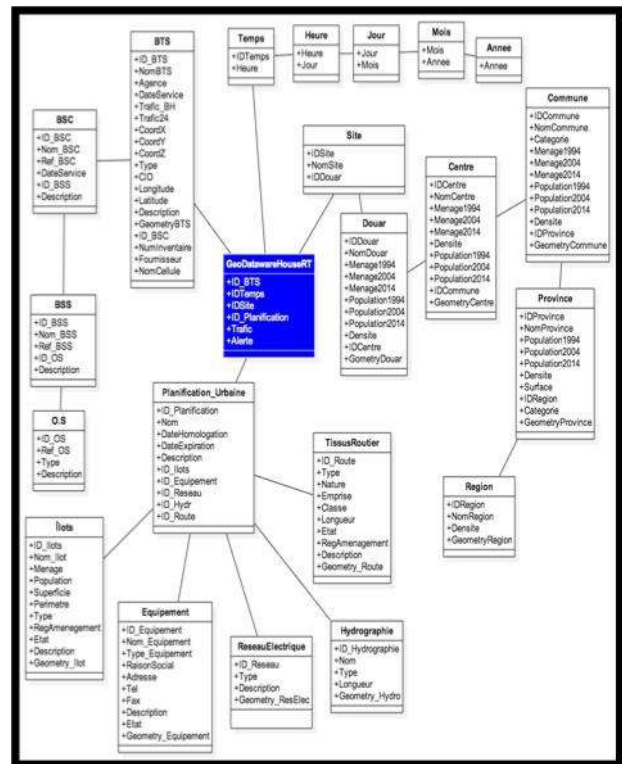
BTS
+ID_BTS
+NomBTS
+Agence
+DateService
+Trafic_BH
+Trafic24
+CoordX
+CoordY
+CoordZ
+Type
+CIO
+Longitude
+Latitude
+Description
+GeometryBTS
+ID_BSC
+NumInventaire
+Fournisseur
+NomCellule

Temps
+IDTemps
+Heure

Heure
+Heure
+Jour

Jour
+Jour
+Mois

Mois
+Mois
+Annee

Annee
+Annee

Commune
+IDCommune
+NomCommune
+Categorie
+Menage1994
+Menage2004
+Menage2014
+Population1994
+Population2004
+Population2014
+Densite
+IDProvince
+GeometryCommune

BSC
+ID_BSC
+Nom_BSC
+Ref_BSC
+DateService
+ID_BSS
+Description

Site
+IDSite
+NomSite
+IDDouar

Centre
+IDCentre
+NomCentre
+Menage1994
+Menage2004
+Menage2014
+Densite
+Population1994
+Population2004
+Population2014
+IDCommune
+GeometryCentre

Douar
+IDDouar
+NomDouar
+Menage1994
+Menage2004
+Menage2014
+Population1994
+Population2004
+Population2014
+Densite
+IDCentre
+GometryDouar

GeoDatawareHouseRT
+ID_BTS
+IDTemps
+IDSite
+ID_Planification
+Trafic
+Alerte

BSS
+ID_BSS
+Nom_BSS
+Ref_BSS
+ID_OS
+Description

Province
+IDProvince
+NomProvince
+Population1994
+Population2004
+Population2014
+Densite
+Surface
+IDRegion
+Categorie
+GeometryProvince

O.S
+ID_OS
+Ref_OS
+Type
+Description

Planification_Urbaine
+ID_Planification
+Nom
+DateHomologation
+DateExpiration
+Description
+ID_Ilots
+ID_Equipement
+ID_Reseau
+ID_Hydr
+ID_Route

TissusRoutier
+ID_Route
+Type
+Nature
+Emprise
+Classe
+Longueur
+Etat
+RegAmenagement
+Description
+Geometry_Route

Region
+IDRegion
+NomRegion
+Densite
+GeometryRegion

Ilots
+ID_Ilots
+Nom_Ilot
+Menage
+Population
+Superficie
+Perimetre
+Type
+RegAmenagement
+Etat
+Description
+Geometry_Ilot

Equipement
+ID_Equipement
+Nom_Equipement
+Type_Equipement
+RaisonSocial
+Adresse
+Tel
+Fax
+Description
+Etat
+Geometry_Equipement

ReseauElectrique
+ID_Reseau
+Type
+Description
+Geometry_ResElec

Hydrographie
+ID_Hydrographie
+Nom
+Type
+Longueur
+Geometry_Hydro